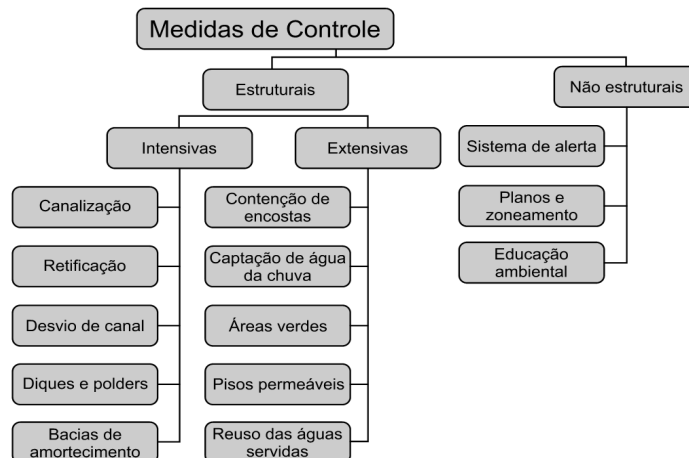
Medidas de Controle

Estruturais

Não estruturais

Intensivas

Extensivas

Canalização

Retificação

Desvio de canal

Diques e polders

Bacias de amortecimento

Contenção de encostas

Captação de água da chuva

Áreas verdes

Pisos permeáveis

Reuso das águas servidas

Sistema de alerta

Planos e zoneamento

Educação ambiental